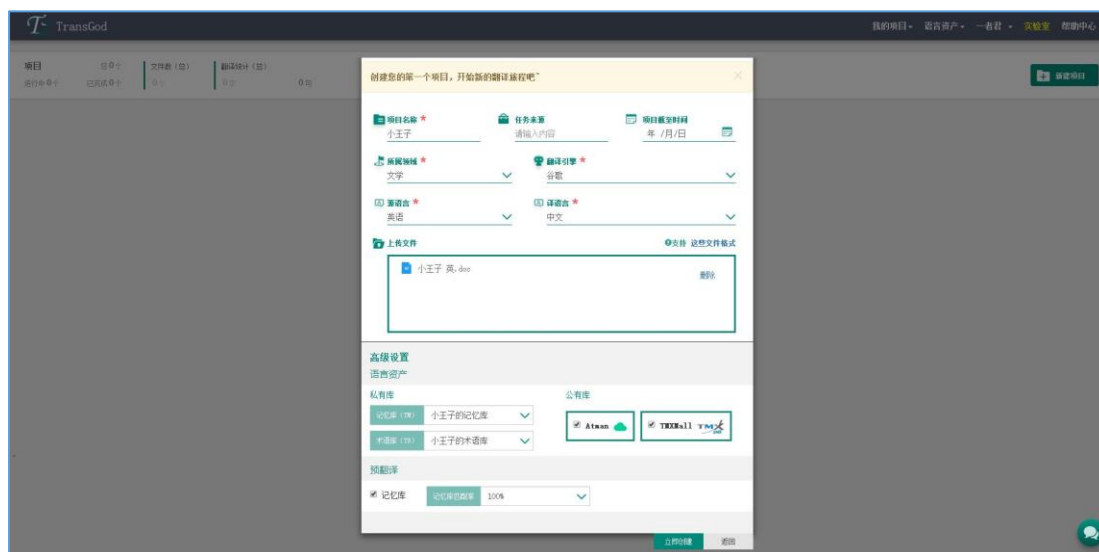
TransGod

我的项目 语言资产 一者君 实验室 帮助中心

项目 总0个 进行中0个 已完成0个
文件数（总） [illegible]
翻译统计（总） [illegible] 0字

新建项目

创建您的第一个项目，开始新的翻译旅程吧~

项目名称 *
小王子

任务来源
请输入内容

项目截至时间
年 /月/日

所属领域 *
文学

翻译引擎 *
谷歌

源语言 *
英语

译语言 *
中文

上传文件

支持 这些文件格式

小王子 英.doc

删除

高级设置
语言资产

私有库
记忆库（TM） 小王子的记忆库
术语库（TB） 小王子的术语库

公有库
Atman
TMXMall

预翻译
记忆库 记忆库匹配率 100%

立即创建 返回